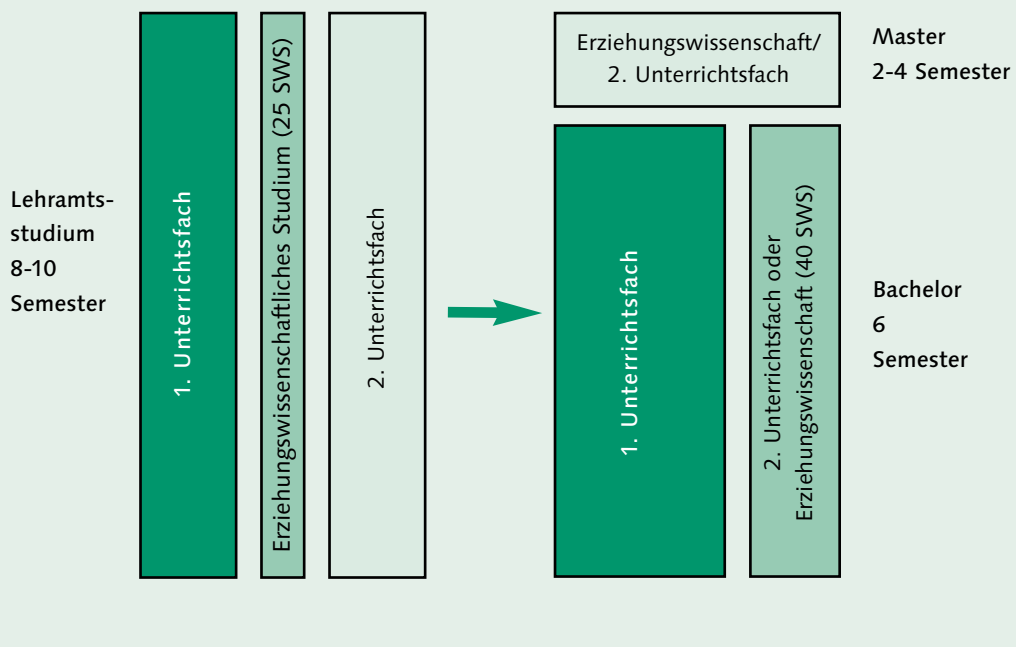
Lehramtsstudium
8-10
Semester

1. Unterrichtsfach

Erziehungswissenschaftliches Studium (25 SWS)

2. Unterrichtsfach

Erziehungswissenschaft/
2. Unterrichtsfach

Master
2-4 Semester

1. Unterrichtsfach

2. Unterrichtsfach oder Erziehungswissenschaft (40 SWS)

Bachelor
6
Semester